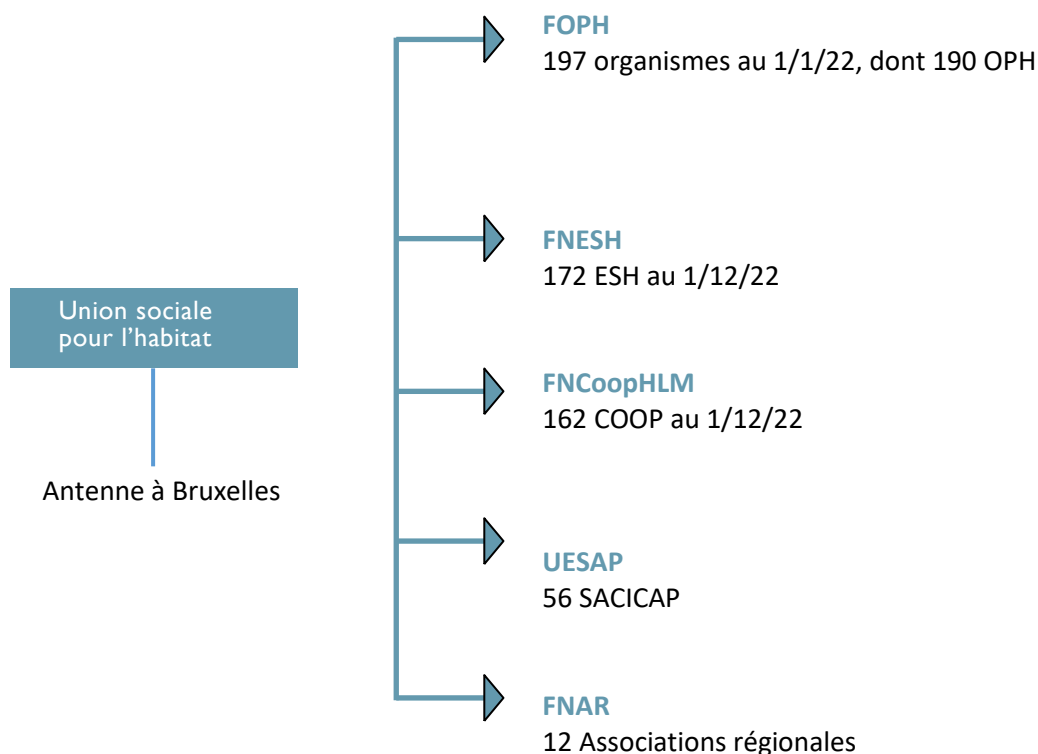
Union sociale pour l’habitat

Antenne à Bruxelles

FOPH
197 organismes au 1/1/22, dont 190 OPH

FNESH
172 ESH au 1/12/22

FNCoopHLM
162 COOP au 1/12/22

UESAP
56 SACICAP

FNAR
12 Associations régionales